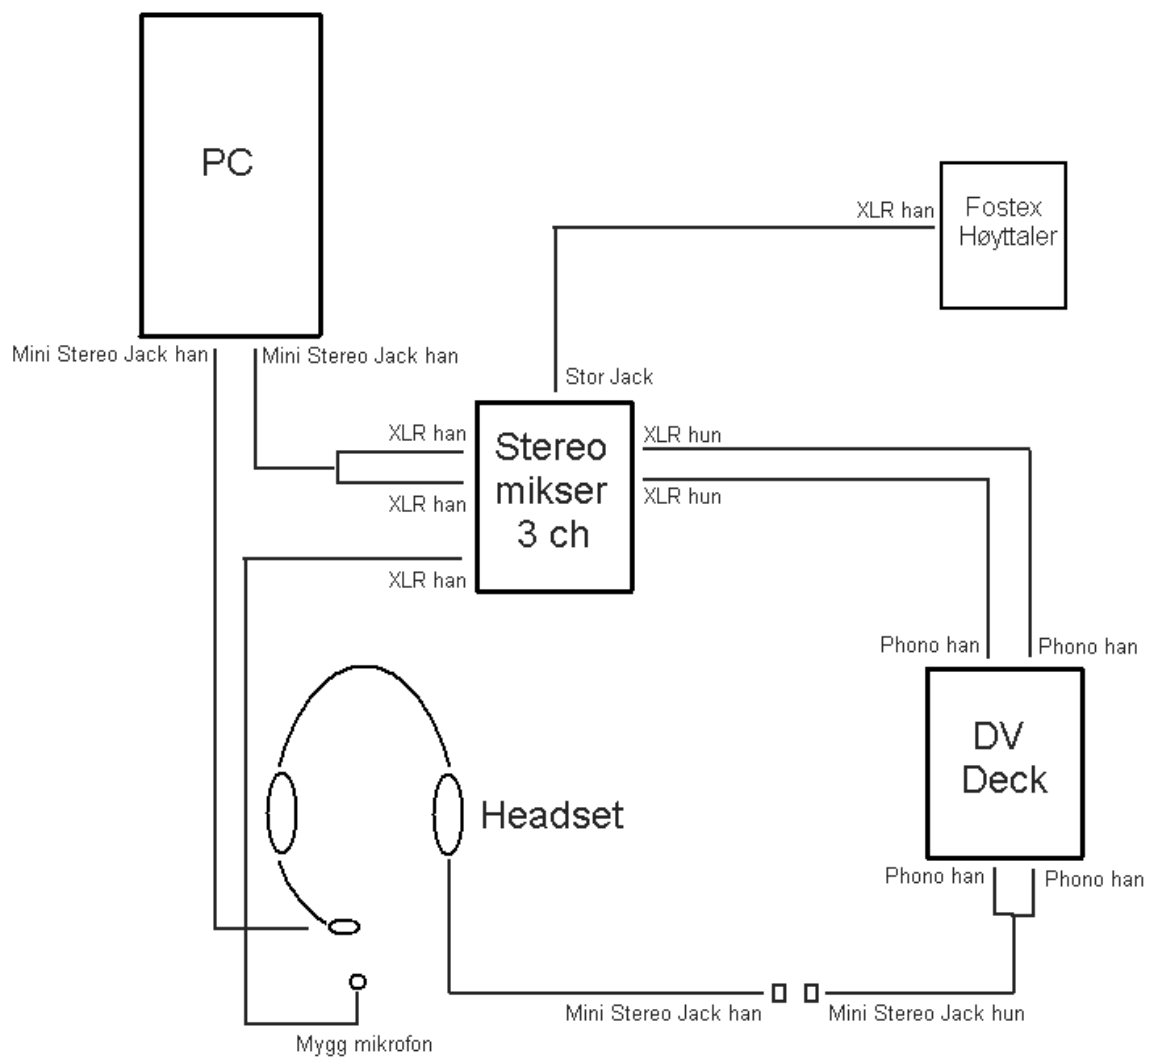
PC

XLR han

Fostex Høyttaler

Mini Stereo Jack han

Mini Stereo Jack han

Stor Jack

XLR han

Stereo mikser 3 ch

XLR hun

XLR han

XLR hun

XLR han

Phono han

Phono han

DV Deck

Headset

Phono han

Phono han

Mini Stereo Jack han

Mini Stereo Jack hun

Mygg mikrofon